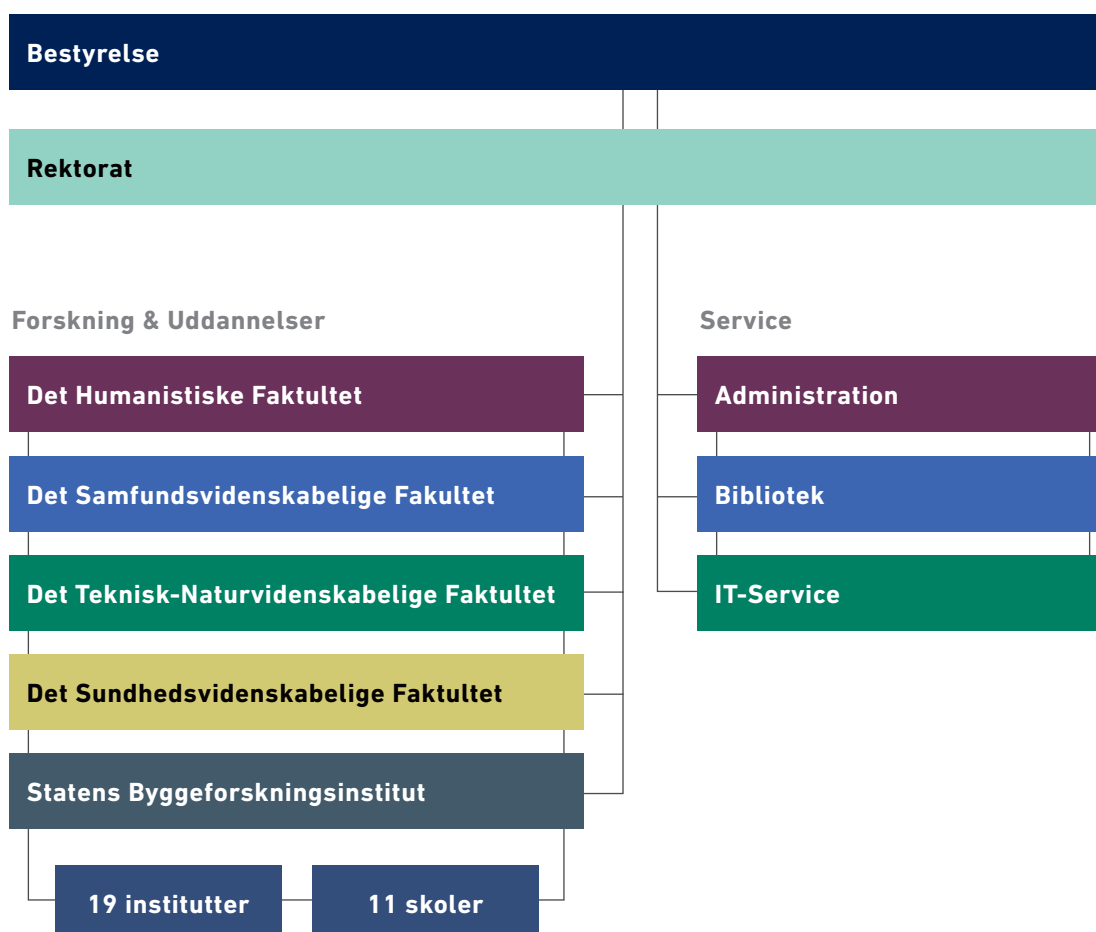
Bestyrelse

Rektorat

Forskning & Uddannelser

Det Humanistiske Faktultet

Det Samfundsvidenskabelige Fakultet

Det Teknisk-Naturvidenskabelige Faktultet

Det Sundhedsvidenskabelige Faktultet

Statens Byggeforskningsinstitut

19 institutter

11 skoler

Service

Administration

Bibliotek

IT-Service